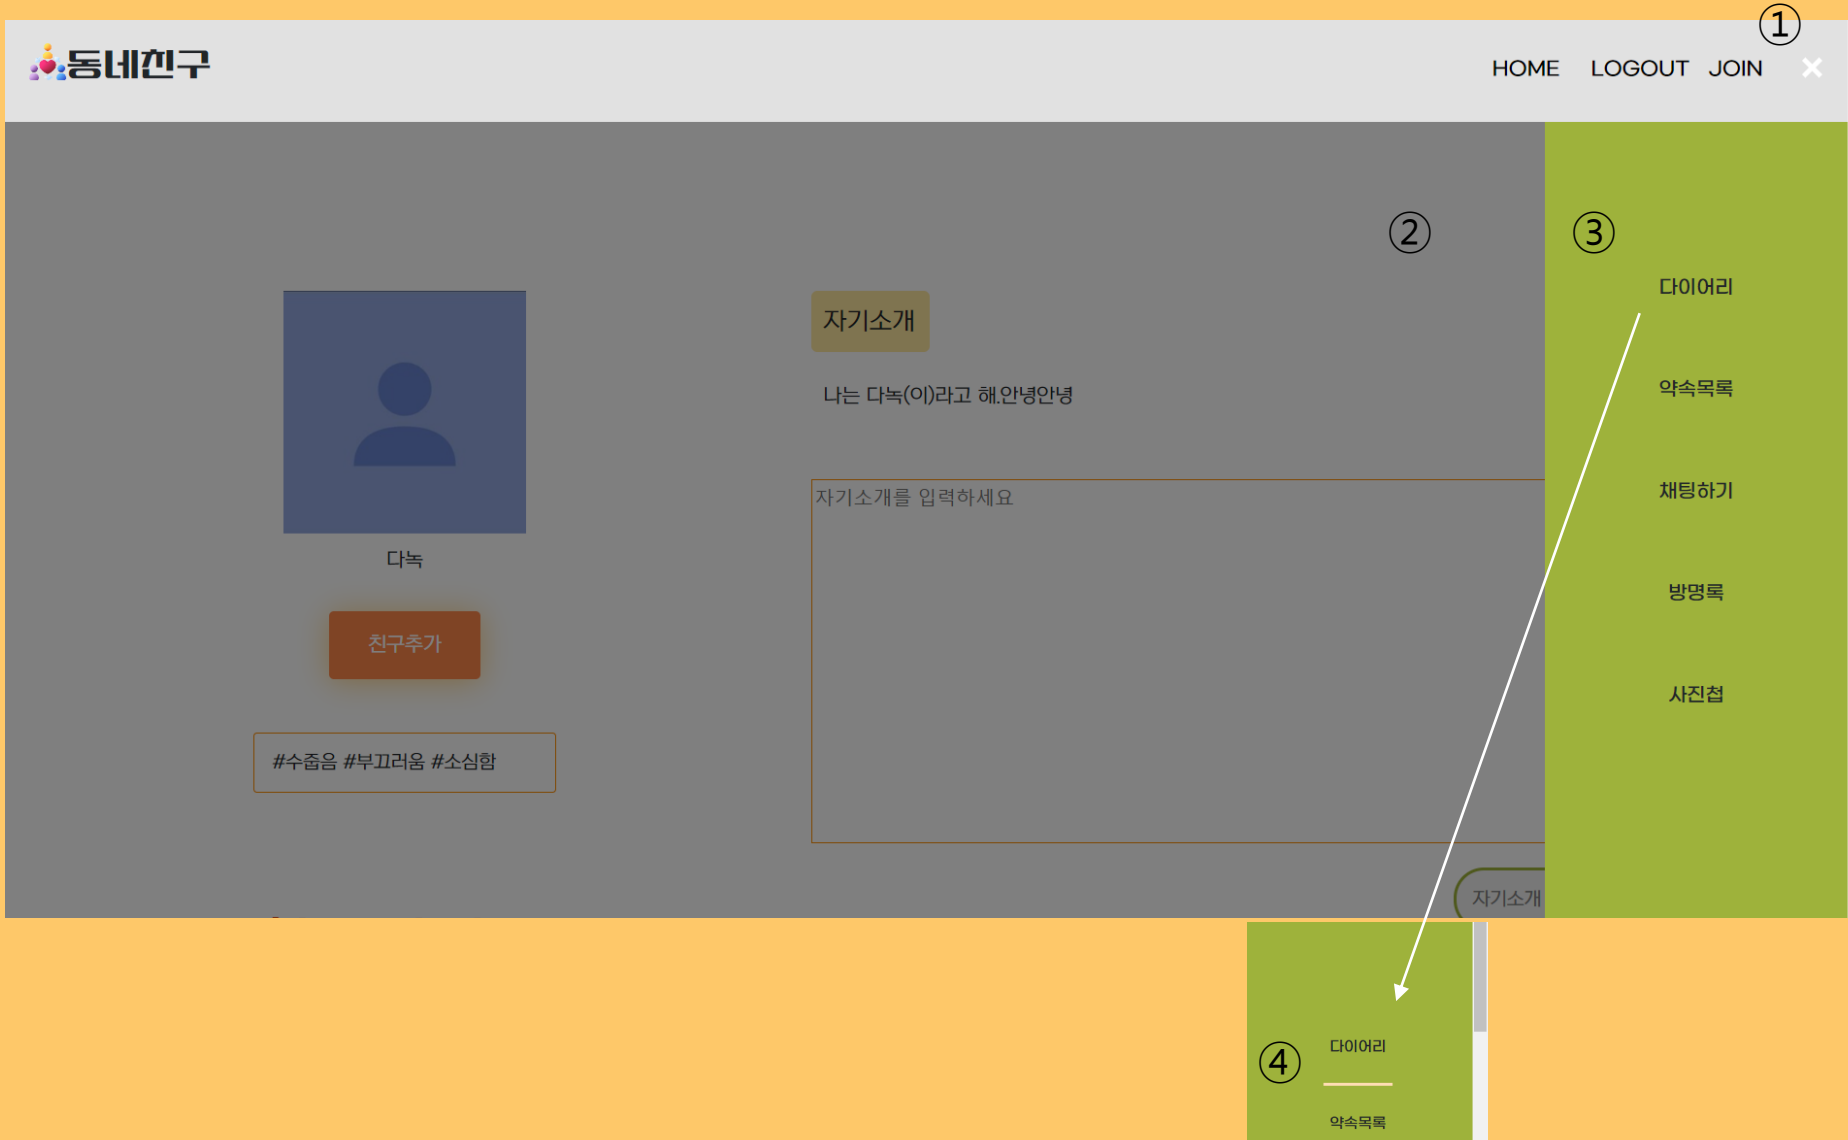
동네친구

HOME LOGOUT JOIN ✕

①

②

③

다이어리

약속목록

채팅하기

방명록

사진첩

자기소개

나는 다녹(이)라고 해.안녕안녕

자기소개를 입력하세요

다녹

친구추가

#수줍음 #부끄러움 #소심함

자기소개

④

다이어리

약속목록